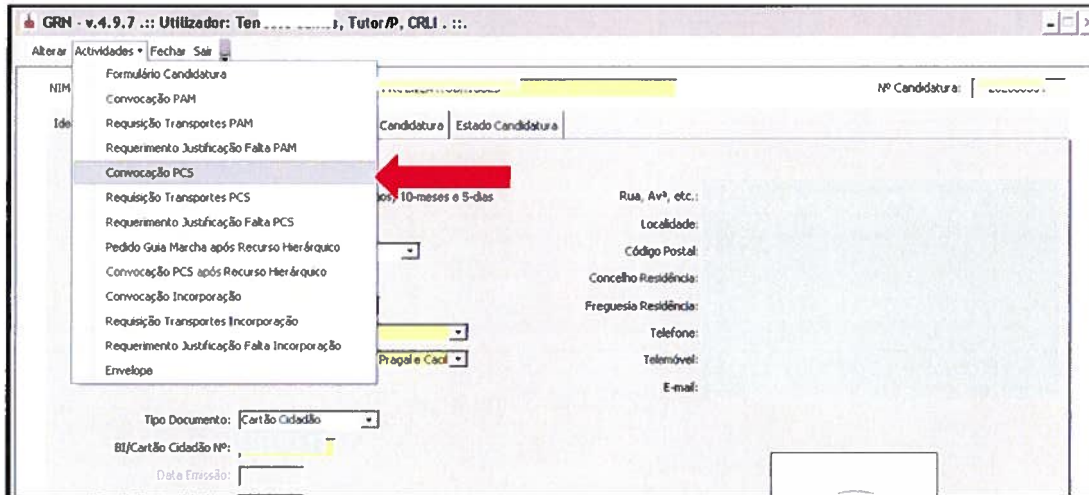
GRN - v.4.9.7 .:: Utilizador: Ten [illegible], Tutor/P, CRLI . ::.

Alterar Actividades Fechar Sair

Formulário Candidatura
Convocação PAM
Requisição Transportes PAM
Requerimento Justificação Falta PAM
Convocação PCS
Requisição Transportes PCS
Requerimento Justificação Falta PCS
Pedido Guia Marcha após Recurso Hierárquico
Convocação PCS após Recurso Hierárquico
Convocação Incorporação
Requisição Transportes Incorporação
Requerimento Justificação Falta Incorporação
Envelope

NIM

Nº Candidatura:

Ide

Candidatura | Estado Candidatura

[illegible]os, 10-meses e 5-dias

Rua, Avª, etc.:
Localidade:
Código Postal:
Concelho Residência:
Freguesia Residência:
Telefone:
Telemóvel:
E-mail:

Pragal e Caci

Tipo Documento: Cartão Cidadão
BI/Cartão Cidadão Nº:
Data Emissão: